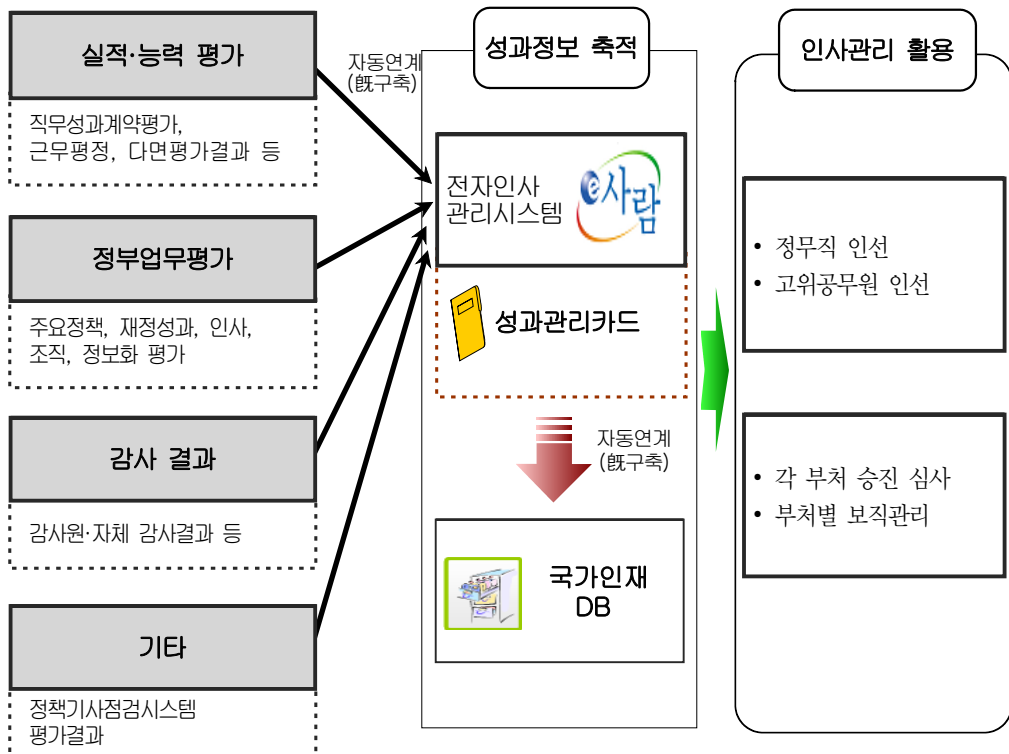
실적·능력 평가

직무성과계약평가, 근무평정, 다면평가결과 등

정부업무평가

주요정책, 재정성과, 인사, 조직, 정보화 평가

감사 결과

감사원·자체 감사결과 등

기타

정책기사점검시스템 평가결과

자동연계 (旣구축)

성과정보 축적

전자인사 관리시스템

e사람

성과관리카드

자동연계 (旣구축)

국가인재 DB

인사관리 활용

• 정무직 인선
• 고위공무원 인선

• 각 부처 승진 심사
• 부처별 보직관리